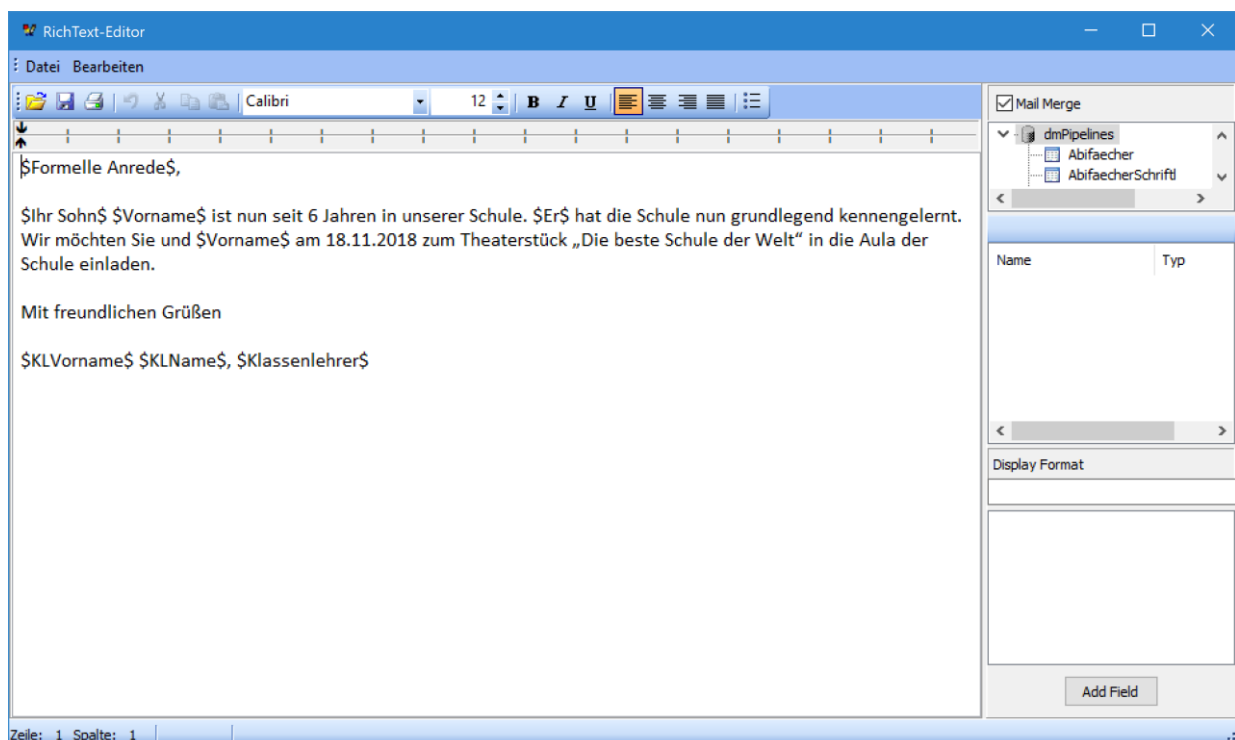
RichText-Editor

Datei Bearbeiten

Calibri 12 B I U

\$Formelle Anrede\$,

\$Ihr Sohn\$ \$Vorname\$ ist nun seit 6 Jahren in unserer Schule. \$Er\$ hat die Schule nun grundlegend kennengelernt. Wir möchten Sie und \$Vorname\$ am 18.11.2018 zum Theaterstück „Die beste Schule der Welt“ in die Aula der Schule einladen.

Mit freundlichen Grüßen

\$KLVorname\$ \$KLName\$, \$Klassenlehrer\$

Mail Merge

dmPipelines

Abifaecher

AbifaecherSchriftl

| Name | Typ |
|---|---|

Display Format

Add Field

Zeile: 1 Spalte: 1